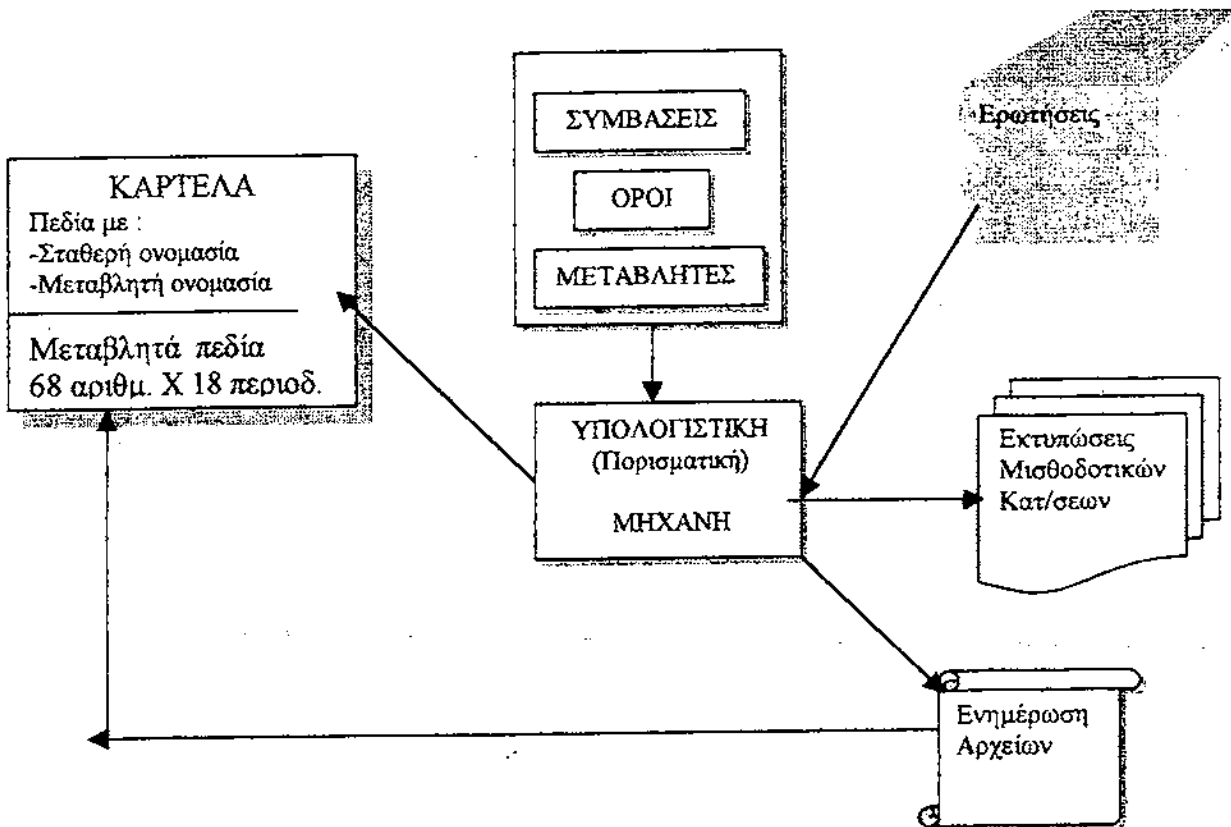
ΣΥΜΒΑΣΕΙΣ

ΟΡΟΙ

ΜΕΤΑΒΛΗΤΕΣ

Ερωτήσεις

ΚΑΡΤΕΛΑ
Πεδία με :
-Σταθερή ονομασία
-Μεταβλητή ονομασία

Μεταβλητά πεδία
68 αριθμ. Χ 18 περιοδ.

ΥΠΟΛΟΓΙΣΤΙΚΗ
(Πορισματική)
ΜΗΧΑΝΗ

Εκτυπώσεις
Μισθοδοτικών
Κατ/σεων

Ενημέρωση
Αρχείων